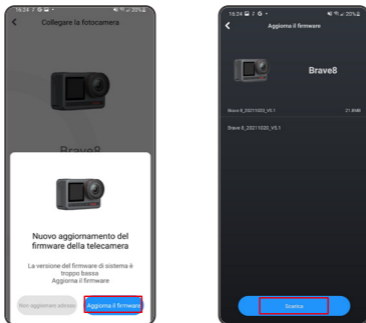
16:24 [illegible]
Collegare la fotocamera

Brave8

Nuovo aggiornamento del firmware della telecamera

La versione del firmware di sistema è troppo bassa
Aggiorna il firmware

Non aggiornare adesso
Aggiorna il firmware

16:24 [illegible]
Aggiorna il firmware

Brave8

Brave 8_20211020_V5.1
31.8MB

Brave 8_20211020_V5.1

Scarica